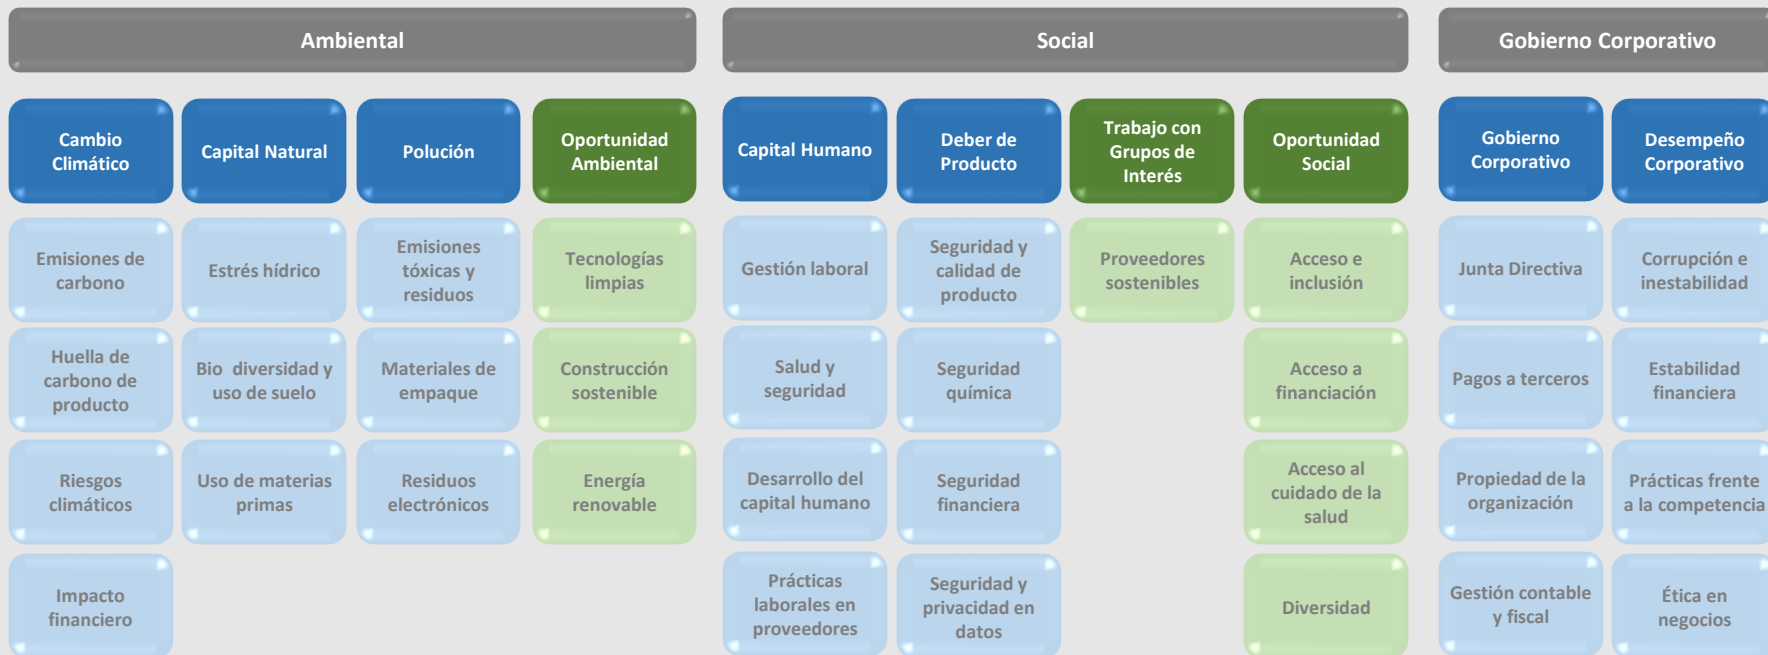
Ambiental

Cambio Climático

Emisiones de carbono

Huella de carbono de producto

Riesgos climáticos

Impacto financiero

Capital Natural

Estrés hídrico

Bio diversidad y uso de suelo

Uso de materias primas

Polución

Emisiones tóxicas y residuos

Materiales de empaque

Residuos electrónicos

Oportunidad Ambiental

Tecnologías limpias

Construcción sostenible

Energía renovable

Social

Capital Humano

Gestión laboral

Salud y seguridad

Desarrollo del capital humano

Prácticas laborales en proveedores

Deber de Producto

Seguridad y calidad de producto

Seguridad química

Seguridad financiera

Seguridad y privacidad en datos

Trabajo con Grupos de Interés

Proveedores sostenibles

Oportunidad Social

Acceso e inclusión

Acceso a financiación

Acceso al cuidado de la salud

Diversidad

Gobierno Corporativo

Gobierno Corporativo

Junta Directiva

Pagos a terceros

Propiedad de la organización

Gestión contable y fiscal

Desempeño Corporativo

Corrupción e inestabilidad

Estabilidad financiera

Prácticas frente a la competencia

Ética en negocios